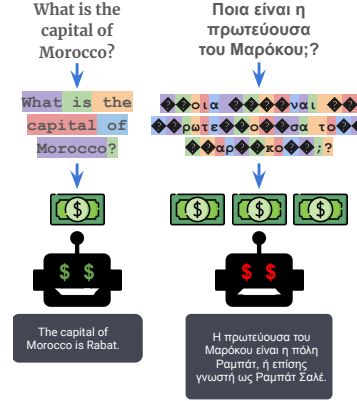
What is the capital of Morocco?

What is the capital of Morocco?

$ $ $

The capital of Morocco is Rabat.

Ποια είναι η πρωτεύουσα του Μαρόκου;?

��οια ����ναι �� ��ρωτε��ο��σα το�� ��αρ��κο��;?

$ $ $ $ $ $

Η πρωτεύουσα του Μαρόκου είναι η πόλη Ραμπάτ, ή επίσης γνωστή ως Ραμπάτ Σαλέ.